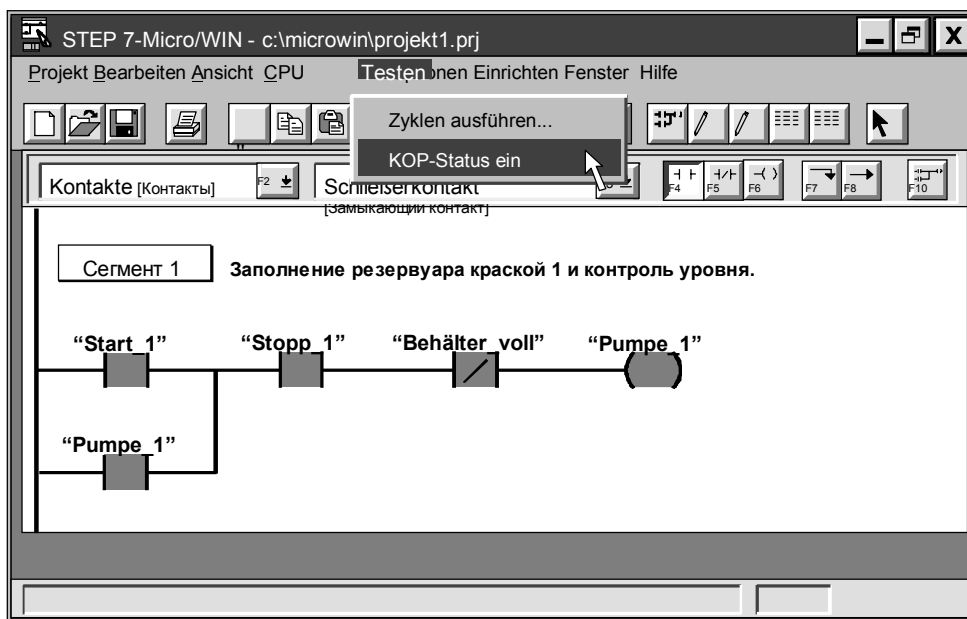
STEP 7-Micro/WIN - c:\microwin\projekt1.prj

Projekt Bearbeiten Ansicht CPU Testen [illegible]onen Einrichten Fenster Hilfe

Zyklen ausführen...

KOP-Status ein

Kontakte [Контакты] F2 Schließerkontakt [Замыкающий контакт]

F4 F5 F6 F7 F8 F10

Сегмент 1 Заполнение резервуара краской 1 и контроль уровня.

"Start_1" "Stopp_1" "Behälter_voll" "Pumpe_1"

"Pumpe_1"